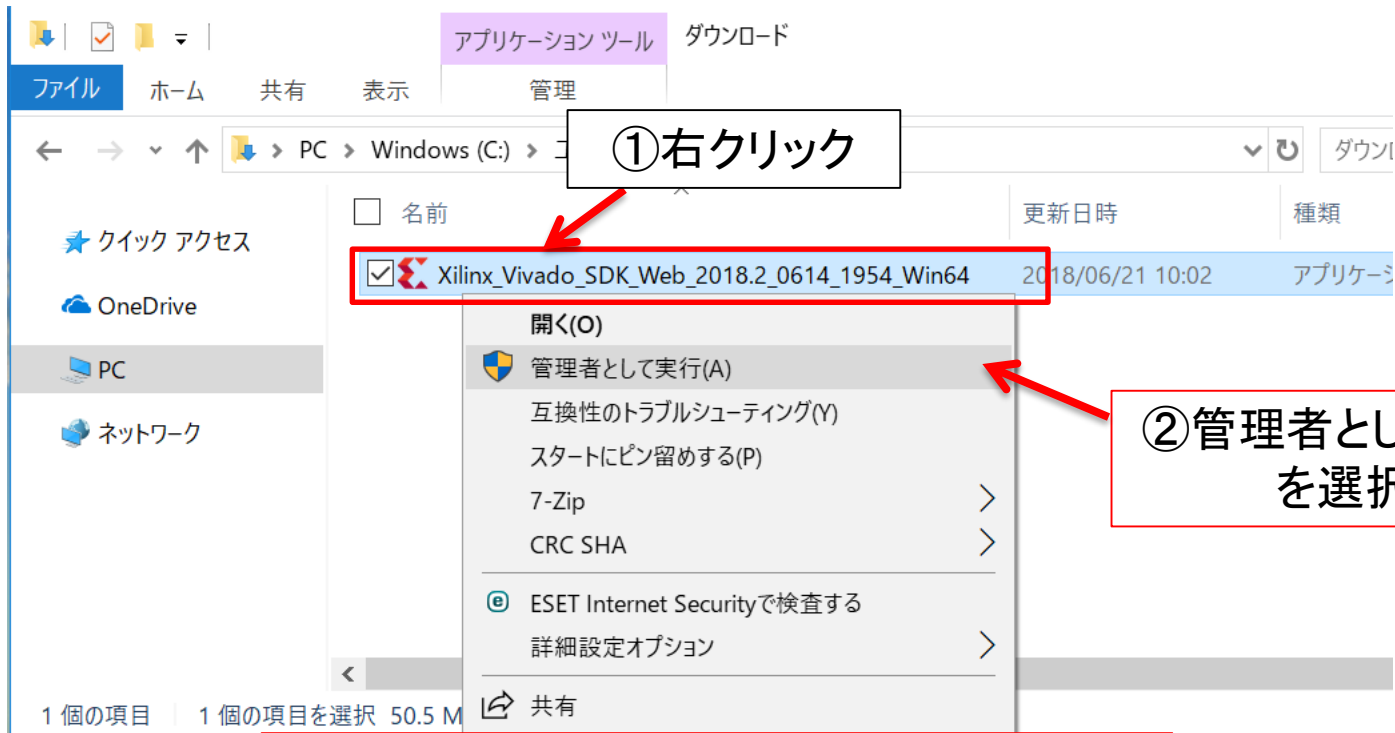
アプリケーション ツール
ダウンロード
ファイル
ホーム
共有
表示
管理
PC > Windows (C:) > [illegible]
①右クリック
ダウン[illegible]
名前
更新日時
種類
クイック アクセス
OneDrive
PC
ネットワーク
Xilinx_Vivado_SDK_Web_2018.2_0614_1954_Win64
2018/06/21 10:02
アプリケーシ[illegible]
開く(O)
管理者として実行(A)
互換性のトラブルシューティング(Y)
スタートにピン留めする(P)
7-Zip
CRC SHA
ESET Internet Securityで検査する
詳細設定オプション
共有
②管理者とし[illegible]
を選択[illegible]
1 個の項目
1 個の項目を選択 50.5 M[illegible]